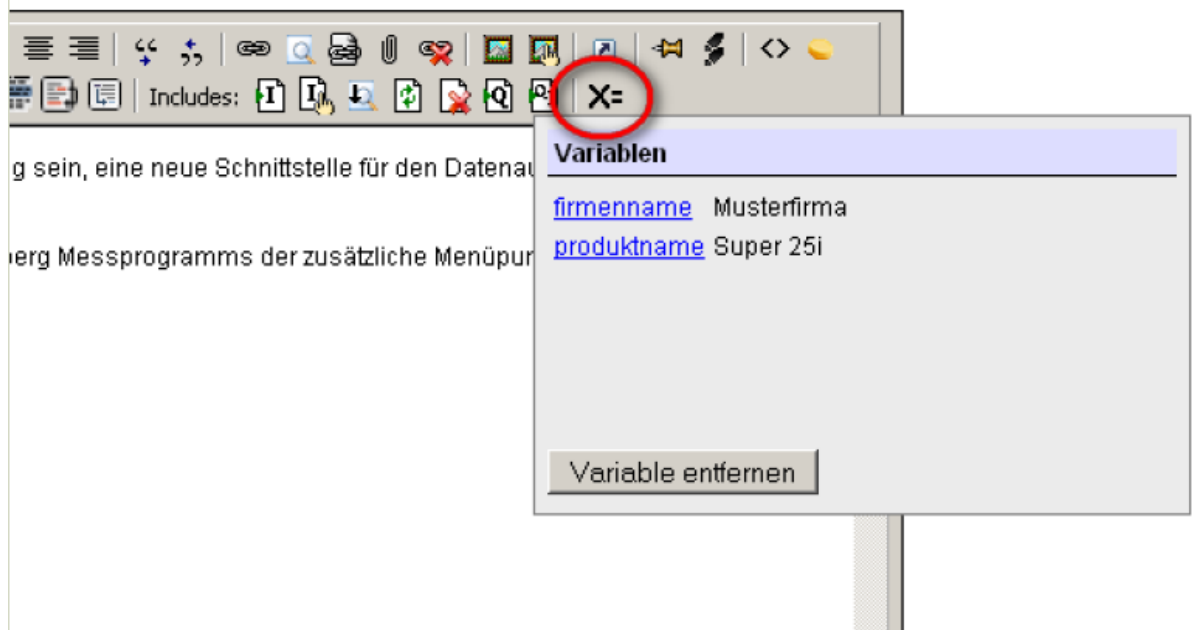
Includes:

X=

g sein, eine neue Schnittstelle für den Datenau

berg Messprogramms der zusätzliche Menüpun

Variablen

| firmenname | Musterfirma |
|---|---|
| produktname | Super 25i |

Variable entfernen